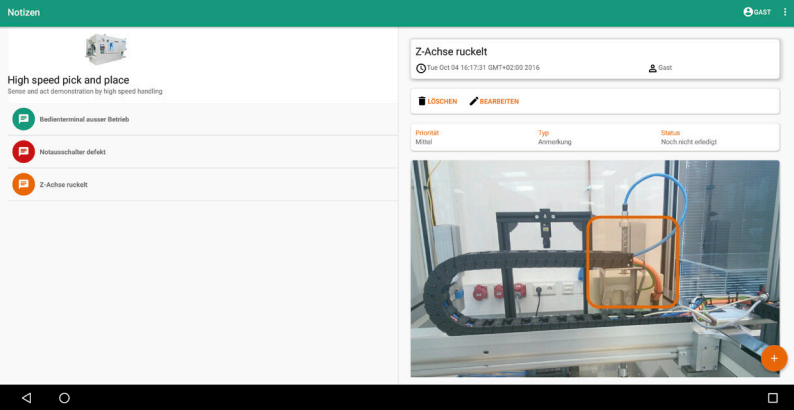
Notizen

GAST

High speed pick and place
Sense and act demonstration by high speed handling

Bedienterminal ausser Betrieb

Notausschalter defekt

Z-Achse ruckelt

Z-Achse ruckelt
Tue Oct 04 16:17:31 GMT+02:00 2016
Gast

LÖSCHEN
BEARBEITEN

| Priorität | Typ | Status |
|---|---|---|
| Mittel | Anmerkung | Noch nicht erledigt |

+